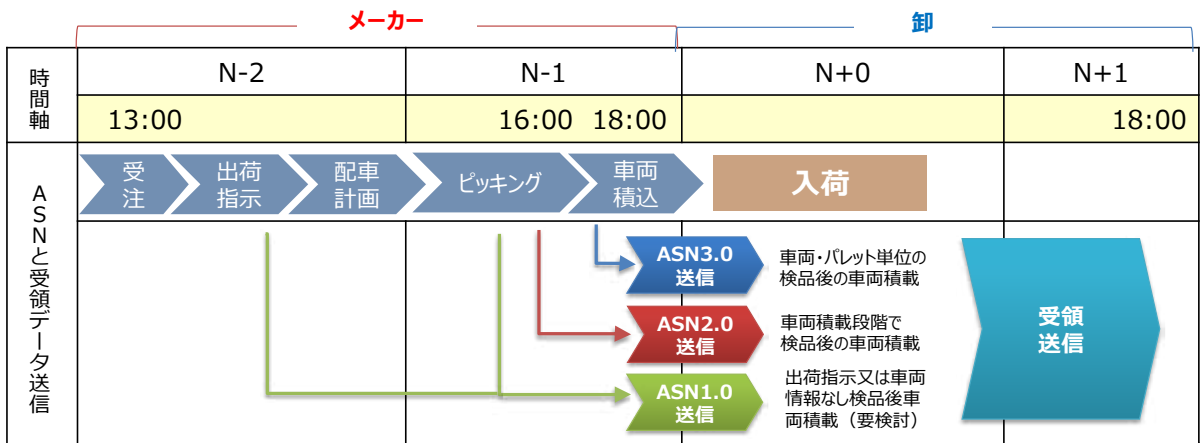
メーカー

卸

| 時間軸 | N-2 | N-1 | N+0 | N+1 |
|---|---|---|---|---|
| | 13:00 | 16:00 18:00 | | 18:00 |

ASNと受領データ送信

受注

出荷指示

配車計画

ピッキング

車両積込

入荷

ASN3.0 送信

車両・パレット単位の検品後の車両積載

ASN2.0 送信

車両積載段階で検品後の車両積載

ASN1.0 送信

出荷指示又は車両情報なし検品後車両積載（要検討）

受領送信